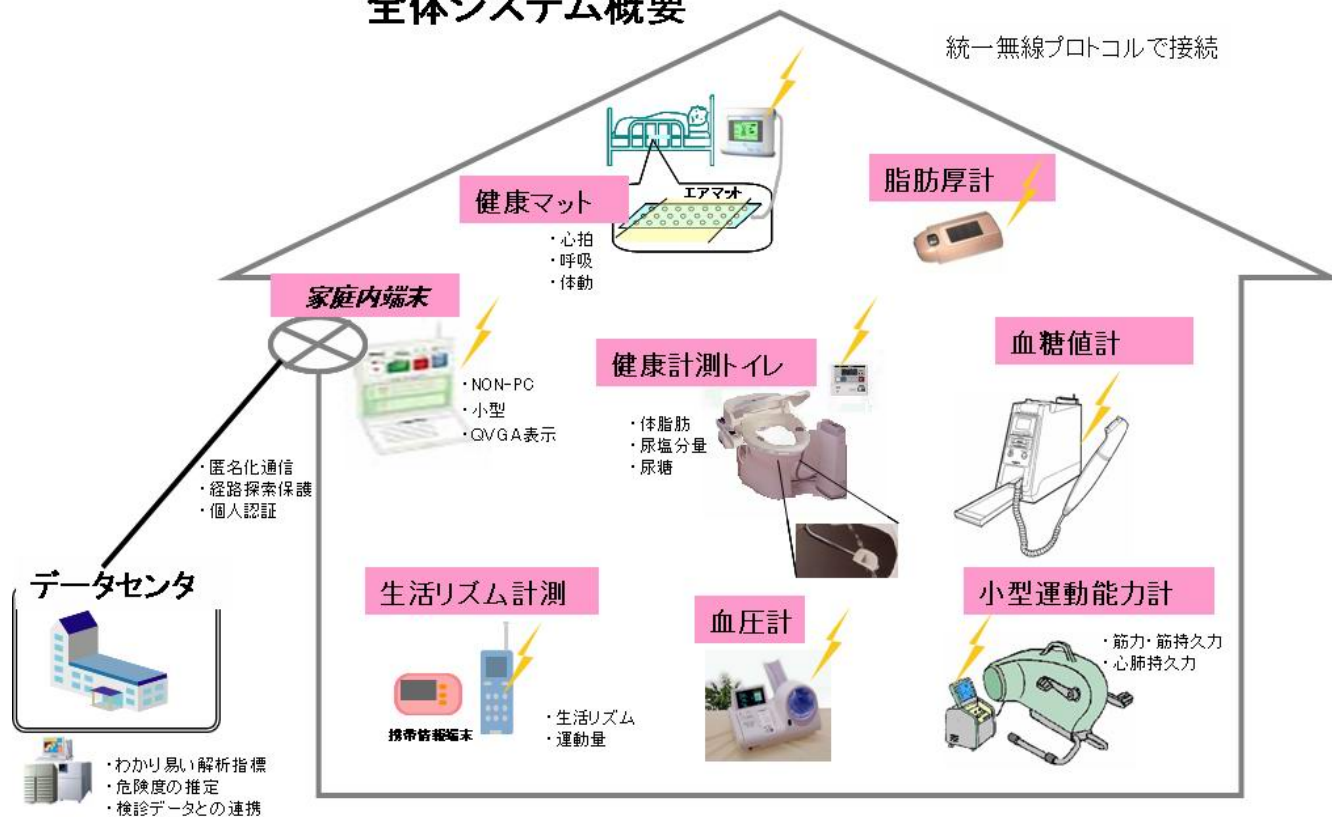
全体システム概要

統一無線プロトコルで接続

エアマット

健康マット
・心拍
・呼吸
・体動

脂肪厚計

家庭内端末
・NON-PC
・小型
・QVGA表示

健康計測トイレ
・体脂肪
・尿塩分量
・尿糖

血糖値計

・匿名化通信
・経路探索保護
・個人認証

データセンタ

生活リズム計測
携帯情報端末
・生活リズム
・運動量

血圧計

小型運動能力計
・筋力・筋持久力
・心肺持久力

・わかり易い解析指標
・危険度の推定
・検診データとの連携